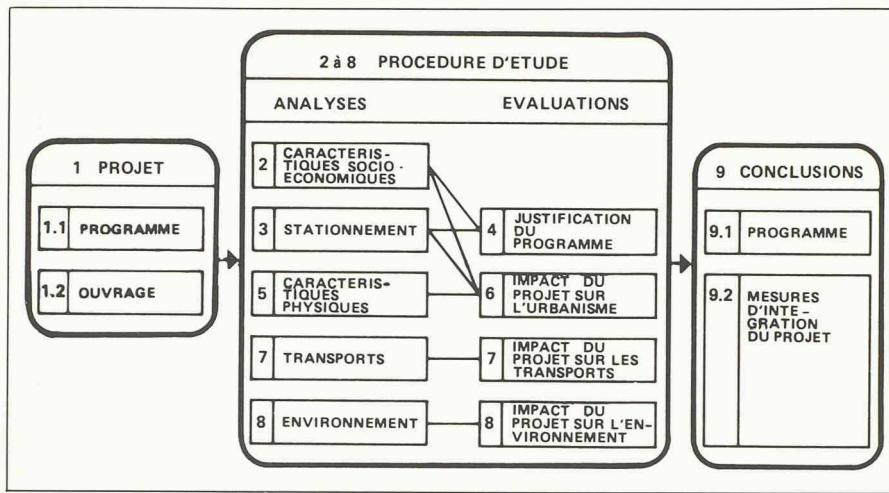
1 PROJET

1.1 PROGRAMME

1.2 OUVRAGE

2 à 8 PROCEDURE D'ETUDE

ANALYSES

EVALUATIONS

2 CARACTERISTIQUES SOCIO-ECONOMIQUES

3 STATIONNEMENT

5 CARACTERISTIQUES PHYSIQUES

7 TRANSPORTS

8 ENVIRONNEMENT

4 JUSTIFICATION DU PROGRAMME

6 IMPACT DU PROJET SUR L'URBANISME

7 IMPACT DU PROJET SUR LES TRANSPORTS

8 IMPACT DU PROJET SUR L'ENVIRONNEMENT

9 CONCLUSIONS

9.1 PROGRAMME

9.2 MESURES D'INTEGRATION DU PROJET